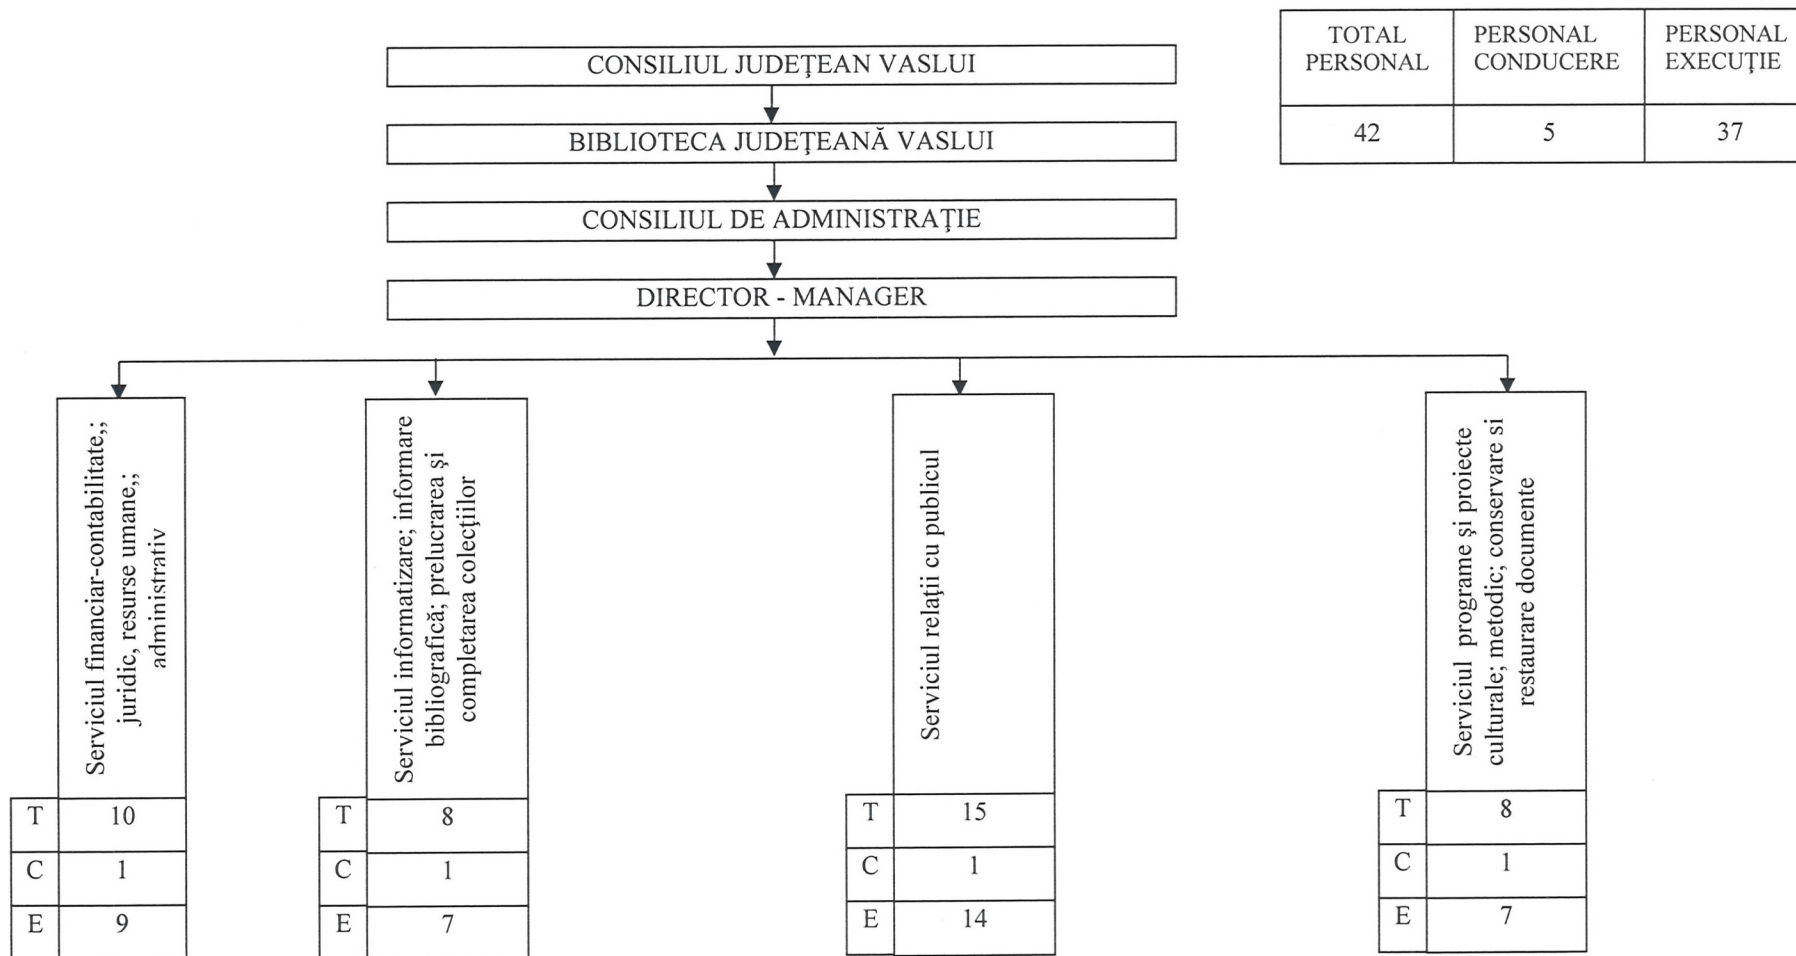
| TOTAL PERSONAL | PERSONAL CONDUCERE | PERSONAL EXECUȚIE |
|---|---|---|
| 42 | 5 | 37 |

CONSILIUL JUDEȚEAN VASLUI

BIBLIOTECA JUDEȚEANĂ VASLUI

CONSILIUL DE ADMINISTRAȚIE

DIRECTOR - MANAGER

Serviciul financiar-contabilitate;; juridic, resurse umane;; administrativ

| T | 10 |
|---|---|
| C | 1 |
| E | 9 |

Serviciul informatizare; informare bibliografică; prelucrarea și completarea colecțiilor

| T | 8 |
|---|---|
| C | 1 |
| E | 7 |

Serviciul relații cu publicul

| T | 15 |
|---|---|
| C | 1 |
| E | 14 |

Serviciul programe și proiecte culturale; metodic; conservare și restaurare documente

| T | 8 |
|---|---|
| C | 1 |
| E | 7 |